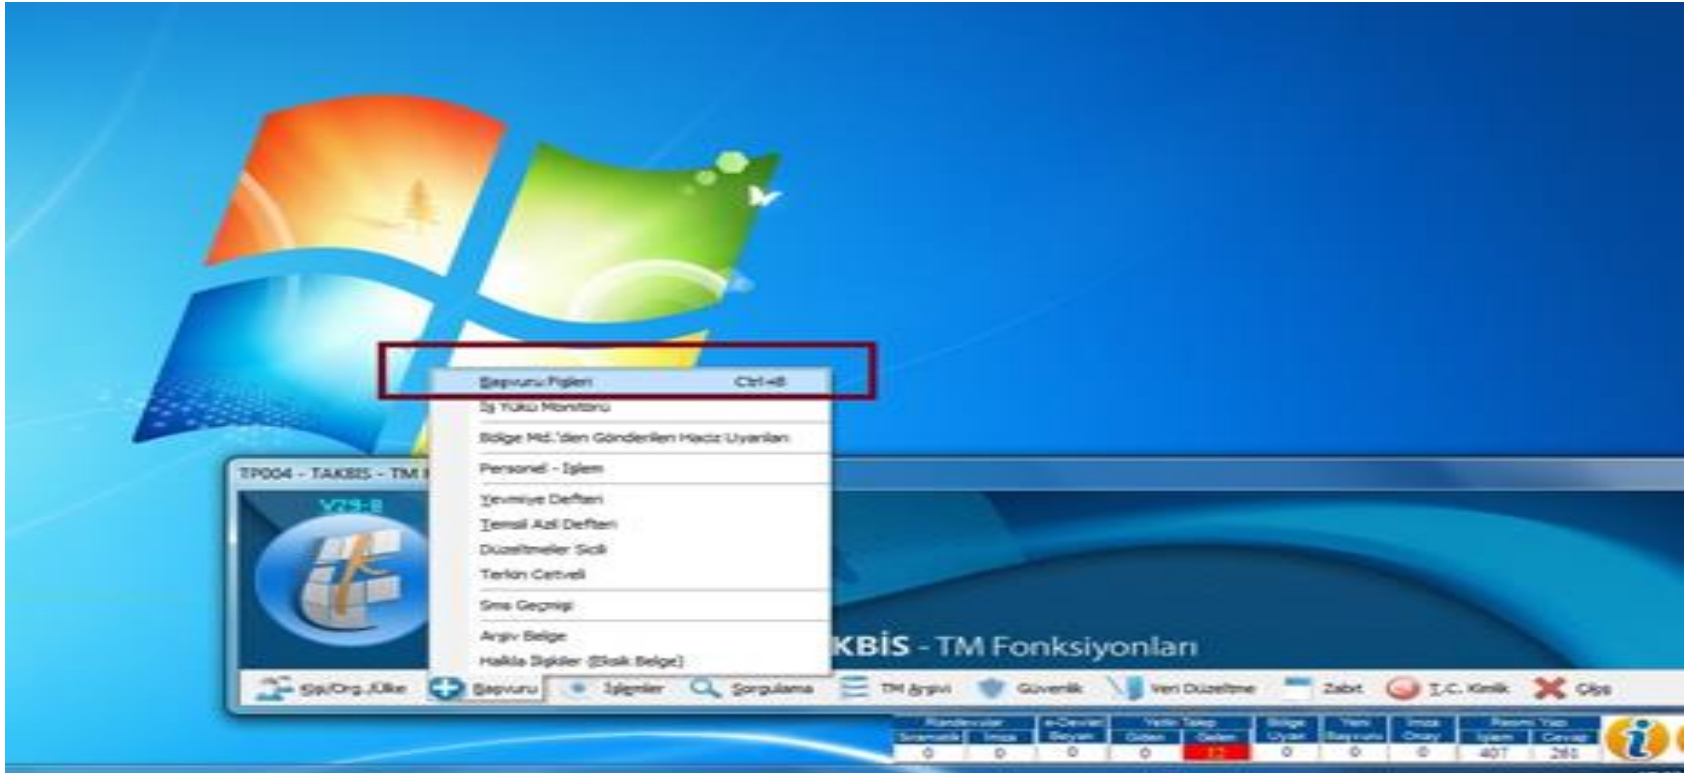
Başvuru Fişleri Ctrl+B
İş Yükü Monitörü
Bölge Md.'den Gönderilen Haciz Uyarıları
Personel - İşlem
Yevmiye Defteri
Temsil Azil Defteri
Düzeltmeler Sicili
Terkin Cetveli
Sms Geçmişi
Arşiv Belge
Halkla İlişkiler (Eksik Belge)

TP004 - TAKBIS - TM
V29-B
KBİS - TM Fonksiyonları

Kişi/Org./Ülke
Başvuru
İşlemler
Sorgulama
TM Arşivi
Güvenlik
Veri Düzeltme
Zabıt
T.C. Kimlik
Çıkış

| Randevular | | e-Devlet | Yetki Talep | | Bölge | Yeni | İmza | Resmi Yazı | |
|---|---|---|---|---|---|---|---|---|---|
| Sorumlu | İmza | Beyan | Giden | Gelen | Uyarı | Başvuru | Onay | İşlem | Cevap |
| 0 | 0 | 0 | 0 | 12 | 0 | 0 | 0 | 407 | 281 |